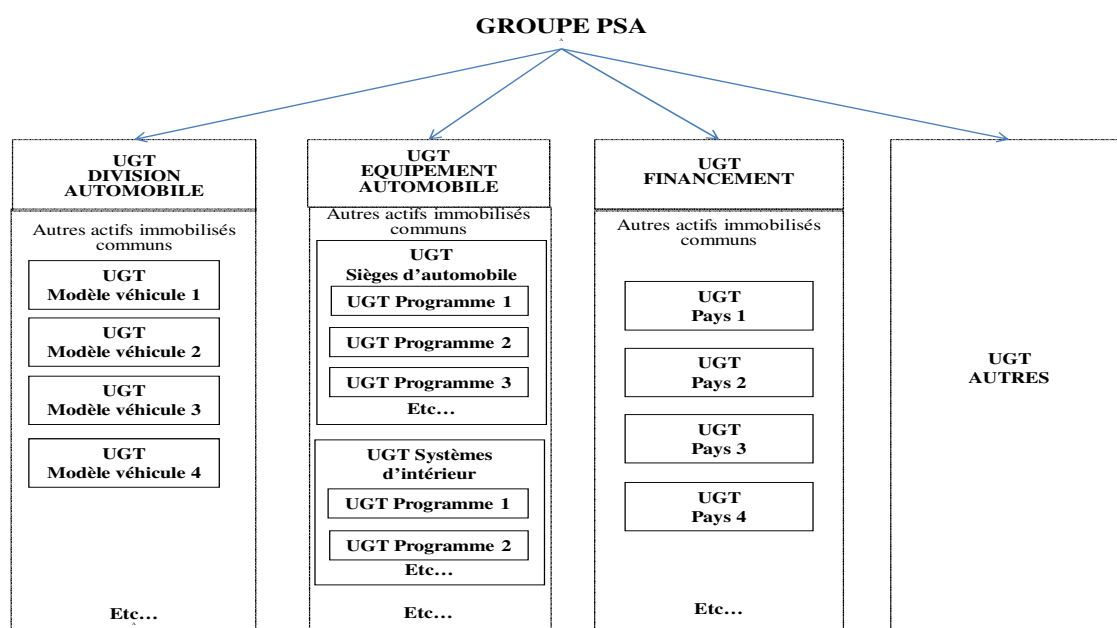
GROUPE PSA

UGT
DIVISION
AUTOMOBILE

Autres actifs immobilisés communs

UGT
Modèle véhicule 1

UGT
Modèle véhicule 2

UGT
Modèle véhicule 3

UGT
Modèle véhicule 4

Etc…

UGT
EQUIPEMENT
AUTOMOBILE

Autres actifs immobilisés communs

UGT
Sièges d'automobile

UGT Programme 1

UGT Programme 2

UGT Programme 3

Etc…

UGT Systèmes d'intérieur

UGT Programme 1

UGT Programme 2

Etc…

Etc…

UGT
FINANCEMENT

Autres actifs immobilisés communs

UGT
Pays 1

UGT
Pays 2

UGT
Pays 3

UGT
Pays 4

Etc…

UGT
AUTRES